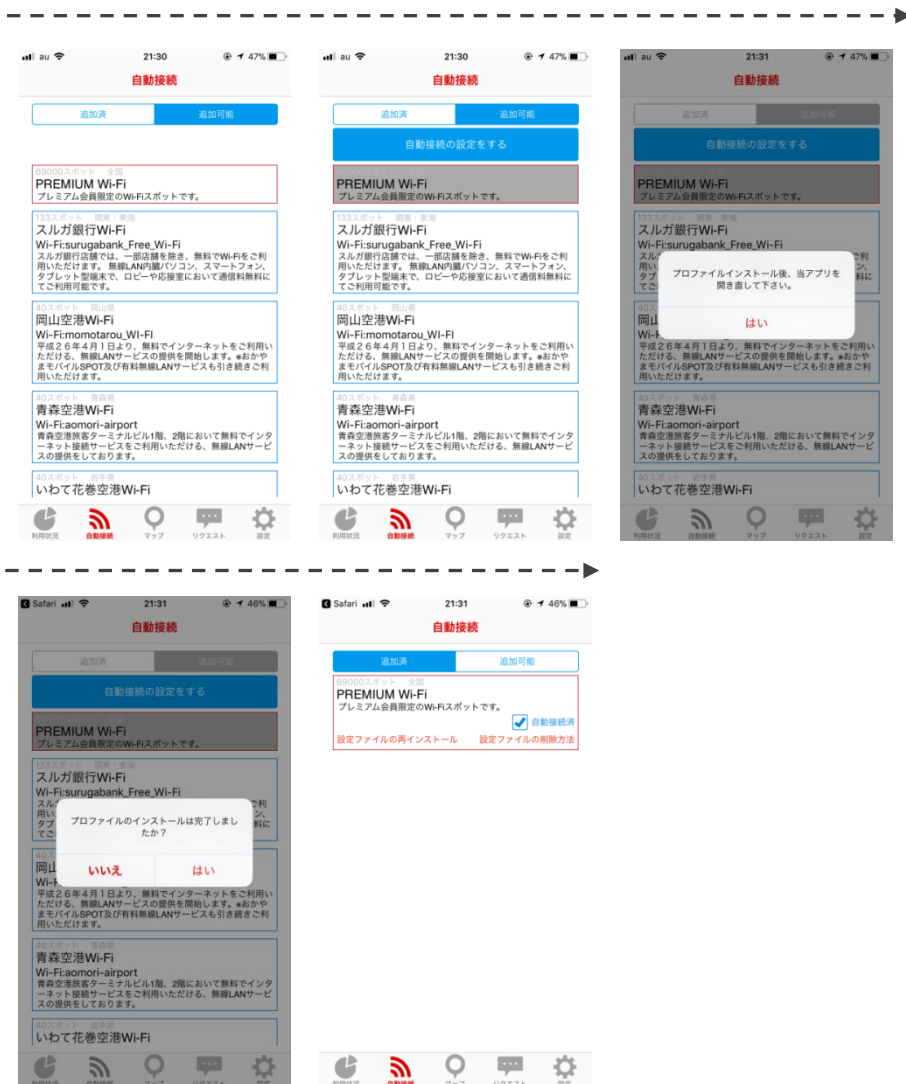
au 21:30 47%
自動接続
追加済 追加可能
69000スポット 全国
PREMIUM Wi-Fi
プレミアム会員限定のWi-Fiスポットです。
133スポット 関東・東海
スルガ銀行Wi-Fi
Wi-Fi:surugabank_Free_Wi-Fi
スルガ銀行店舗では、一部店舗を除き、無料でWi-Fiをご利用いただけます。無線LAN内蔵パソコン、スマートフォン、タブレット型端末で、ロビーや応接室において通信料無料にてご利用可能です。
40スポット 岡山県
岡山空港Wi-Fi
Wi-Fi:momotarou_WI-FI
平成26年4月1日より、無料でインターネットをご利用いただける、無線LANサービスの提供を開始します。●おかやまモバイルSPOT及び有料無線LANサービスも引き続きご利用いただけます。
40スポット 青森県
青森空港Wi-Fi
Wi-Fi:aomori-airport
青森空港旅客ターミナルビル1階、2階において無料でインターネット接続サービスをご利用いただける、無線LANサービスの提供をしております。
40スポット 岩手県
いわて花巻空港Wi-Fi
利用状況 自動接続 マップ リクエスト 設定

au 21:30 47%
自動接続
追加済 追加可能
自動接続の設定をする
PREMIUM Wi-Fi
プレミアム会員限定のWi-Fiスポットです。
133スポット 関東・東海
スルガ銀行Wi-Fi
Wi-Fi:surugabank_Free_Wi-Fi
スルガ銀行店舗では、一部店舗を除き、無料でWi-Fiをご利用いただけます。無線LAN内蔵パソコン、スマートフォン、タブレット型端末で、ロビーや応接室において通信料無料にてご利用可能です。
40スポット 岡山県
岡山空港Wi-Fi
Wi-Fi:momotarou_WI-FI
平成26年4月1日より、無料でインターネットをご利用いただける、無線LANサービスの提供を開始します。●おかやまモバイルSPOT及び有料無線LANサービスも引き続きご利用いただけます。
40スポット 青森県
青森空港Wi-Fi
Wi-Fi:aomori-airport
青森空港旅客ターミナルビル1階、2階において無料でインターネット接続サービスをご利用いただける、無線LANサービスの提供をしております。
40スポット 岩手県
いわて花巻空港Wi-Fi
利用状況 自動接続 マップ リクエスト 設定

au 21:31 47%
自動接続
追加済 追加可能
自動接続の設定をする
PREMIUM Wi-Fi
プレミアム会員限定のWi-Fiスポットです。
プロファイルインストール後、当アプリを開き直して下さい。
はい

Safari 21:31 46%
自動接続
追加済 追加可能
自動接続の設定をする
PREMIUM Wi-Fi
プレミアム会員限定のWi-Fiスポットです。
プロファイルのインストールは完了しましたか？
いいえ はい

Safari 21:31 46%
自動接続
追加済 追加可能
69000スポット 全国
PREMIUM Wi-Fi
プレミアム会員限定のWi-Fiスポットです。
自動接続済
設定ファイルの再インストール 設定ファイルの削除方法
利用状況 自動接続 マップ リクエスト 設定